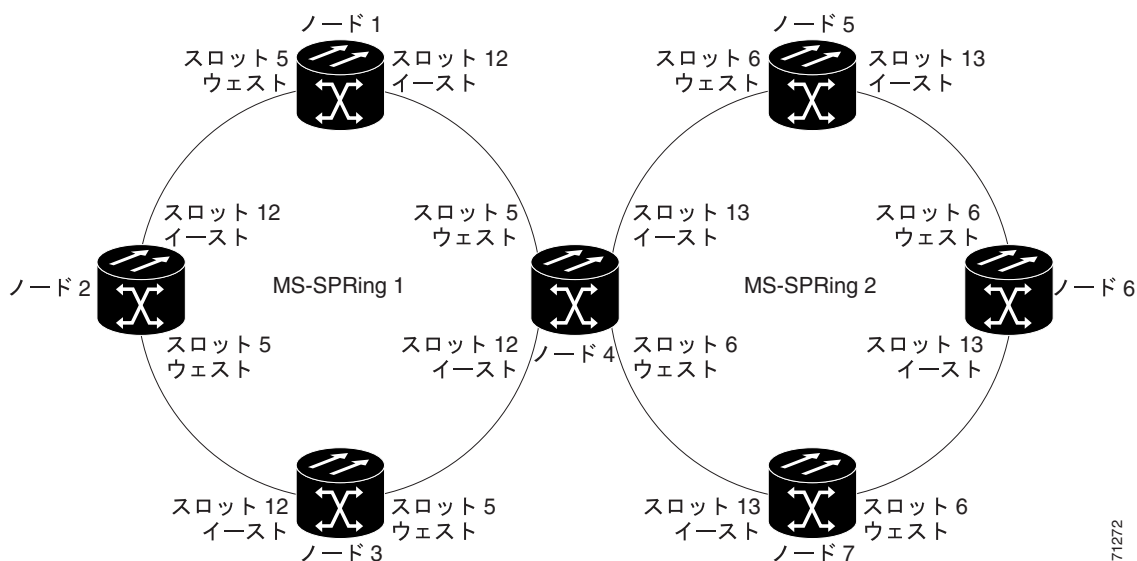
ノード 1
スロット 5
ウェスト
スロット 12
イースト
ノード 5
スロット 6
ウェスト
スロット 13
イースト

スロット 12
イースト
スロット 5
ウェスト
スロット 13
イースト
スロット 6
ウェスト

ノード 2
MS-SPRing 1
MS-SPRing 2
ノード 6

スロット 5
ウェスト
スロット 12
イースト
ノード 4
スロット 6
ウェスト
スロット 13
イースト

スロット 12
イースト
スロット 5
ウェスト
ノード 3
スロット 13
イースト
スロット 6
ウェスト
ノード 7

71272